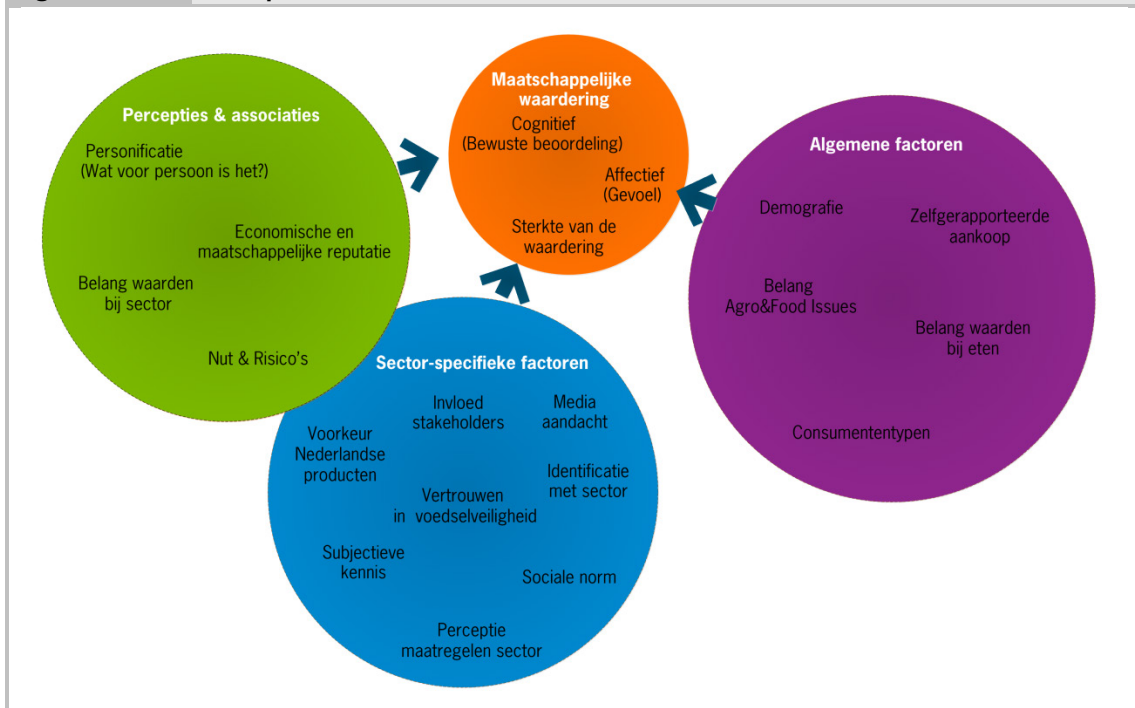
Maatschappelijke waardering

Cognitief (Bewuste beoordeling)

Affectief (Gevoel)

Sterkte van de waardering

Percepties & associaties

Personificatie (Wat voor persoon is het?)

Economische en maatschappelijke reputatie

Belang waarden bij sector

Nut & Risico's

Algemene factoren

Demografie

Zelfgerapporteerde aankoop

Belang Agro&Food Issues

Belang waarden bij eten

Consumententypen

Sector-specifieke factoren

Invloed stakeholders

Media aandacht

Voorkeur Nederlandse producten

Identificatie met sector

Vertrouwen in voedselveiligheid

Subjectieve kennis

Sociale norm

Perceptie maatregelen sector